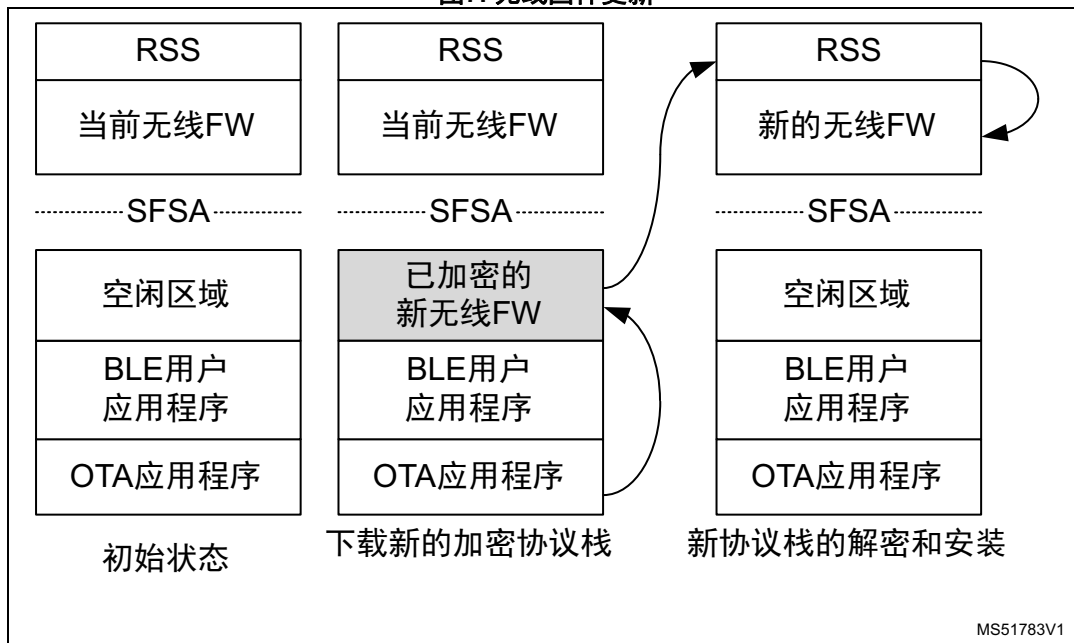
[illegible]

RSS

当前无线FW

SFSA

空闲区域

BLE用户应用程序

OTA应用程序

初始状态

RSS

当前无线FW

SFSA

已加密的新无线FW

BLE用户应用程序

OTA应用程序

下载新的加密协议栈

RSS

新的无线FW

SFSA

空闲区域

BLE用户应用程序

OTA应用程序

新协议栈的解密和安装

MS51783V1